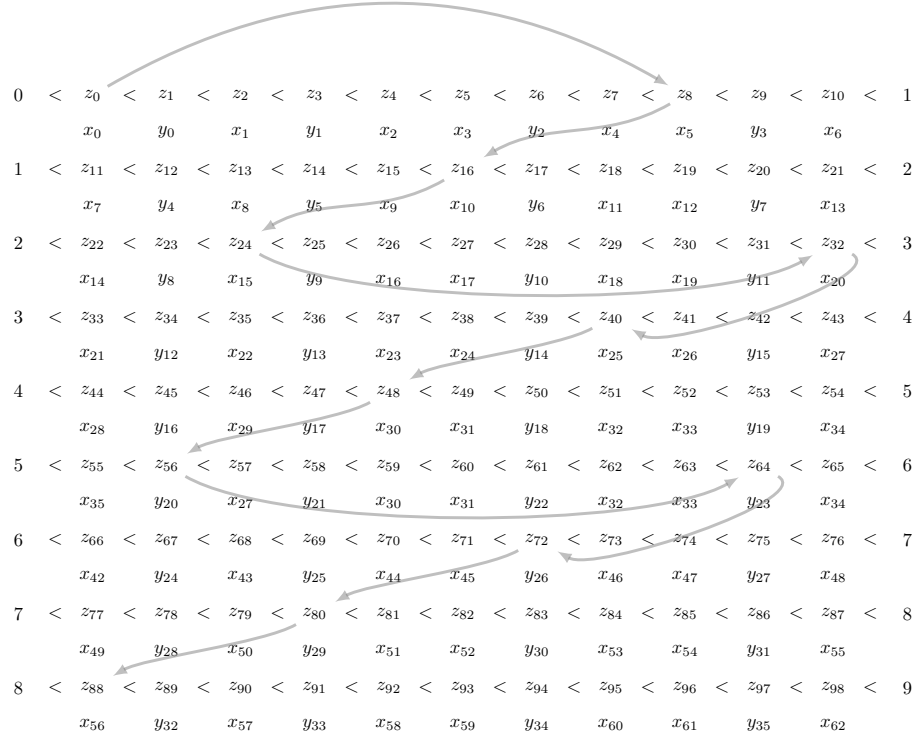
$0 < z_0 < z_1 < z_2 < z_3 < z_4 < z_5 < z_6 < z_7 < z_8 < z_9 < z_{10} < 1$

$x_0 \quad y_0 \quad x_1 \quad y_1 \quad x_2 \quad x_3 \quad y_2 \quad x_4 \quad x_5 \quad y_3 \quad x_6$

$1 < z_{11} < z_{12} < z_{13} < z_{14} < z_{15} < z_{16} < z_{17} < z_{18} < z_{19} < z_{20} < z_{21} < 2$

$x_7 \quad y_4 \quad x_8 \quad y_5 \quad x_9 \quad x_{10} \quad y_6 \quad x_{11} \quad x_{12} \quad y_7 \quad x_{13}$

$2 < z_{22} < z_{23} < z_{24} < z_{25} < z_{26} < z_{27} < z_{28} < z_{29} < z_{30} < z_{31} < z_{32} < 3$

$x_{14} \quad y_8 \quad x_{15} \quad y_9 \quad x_{16} \quad x_{17} \quad y_{10} \quad x_{18} \quad x_{19} \quad y_{11} \quad x_{20}$

$3 < z_{33} < z_{34} < z_{35} < z_{36} < z_{37} < z_{38} < z_{39} < z_{40} < z_{41} < z_{42} < z_{43} < 4$

$x_{21} \quad y_{12} \quad x_{22} \quad y_{13} \quad x_{23} \quad x_{24} \quad y_{14} \quad x_{25} \quad x_{26} \quad y_{15} \quad x_{27}$

$4 < z_{44} < z_{45} < z_{46} < z_{47} < z_{48} < z_{49} < z_{50} < z_{51} < z_{52} < z_{53} < z_{54} < 5$

$x_{28} \quad y_{16} \quad x_{29} \quad y_{17} \quad x_{30} \quad x_{31} \quad y_{18} \quad x_{32} \quad x_{33} \quad y_{19} \quad x_{34}$

$5 < z_{55} < z_{56} < z_{57} < z_{58} < z_{59} < z_{60} < z_{61} < z_{62} < z_{63} < z_{64} < z_{65} < 6$

$x_{35} \quad y_{20} \quad x_{27} \quad y_{21} \quad x_{30} \quad x_{31} \quad y_{22} \quad x_{32} \quad x_{33} \quad y_{23} \quad x_{34}$

$6 < z_{66} < z_{67} < z_{68} < z_{69} < z_{70} < z_{71} < z_{72} < z_{73} < z_{74} < z_{75} < z_{76} < 7$

$x_{42} \quad y_{24} \quad x_{43} \quad y_{25} \quad x_{44} \quad x_{45} \quad y_{26} \quad x_{46} \quad x_{47} \quad y_{27} \quad x_{48}$

$7 < z_{77} < z_{78} < z_{79} < z_{80} < z_{81} < z_{82} < z_{83} < z_{84} < z_{85} < z_{86} < z_{87} < 8$

$x_{49} \quad y_{28} \quad x_{50} \quad y_{29} \quad x_{51} \quad x_{52} \quad y_{30} \quad x_{53} \quad x_{54} \quad y_{31} \quad x_{55}$

$8 < z_{88} < z_{89} < z_{90} < z_{91} < z_{92} < z_{93} < z_{94} < z_{95} < z_{96} < z_{97} < z_{98} < 9$

$x_{56} \quad y_{32} \quad x_{57} \quad y_{33} \quad x_{58} \quad x_{59} \quad y_{34} \quad x_{60} \quad x_{61} \quad y_{35} \quad x_{62}$